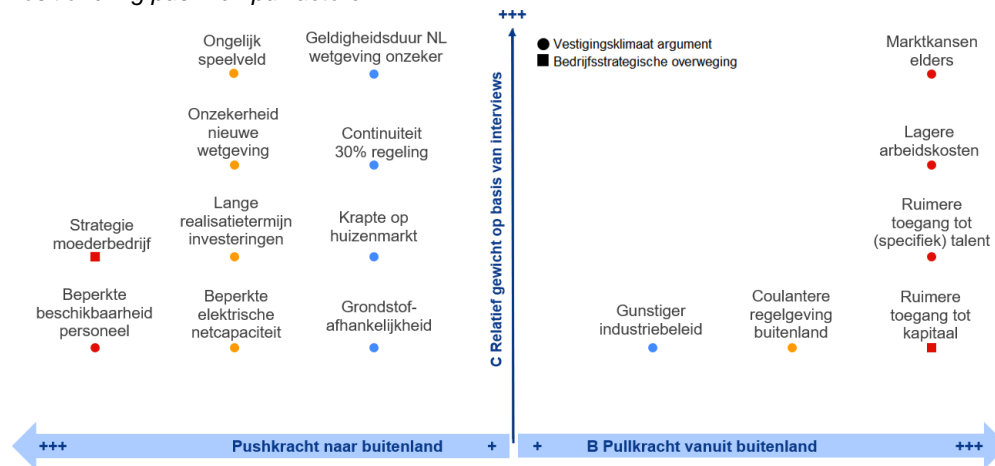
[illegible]

+++

Vestigingsklimaat argument
Bedrijfsstrategische overweging

Ongelijk speelveld

Geldigheidsduur NL wetgeving onzeker

Onzekerheid nieuwe wetgeving

Continuiteit 30% regeling

Strategie moederbedrijf

Lange realisatietermijn investeringen

Krapte op huizenmarkt

Beperkte beschikbaarheid personeel

Beperkte elektrische netcapaciteit

Grondstof-afhankelijkheid

C Relatief gewicht op basis van interviews

Marktkansen elders

Lagere arbeidskosten

Ruimere toegang tot (specifiek) talent

Gunstiger industriebeleid

Coulantere regelgeving buitenland

Ruimere toegang tot kapitaal

+++ Pushkracht naar buitenland +

+ B Pullkracht vanuit buitenland +++